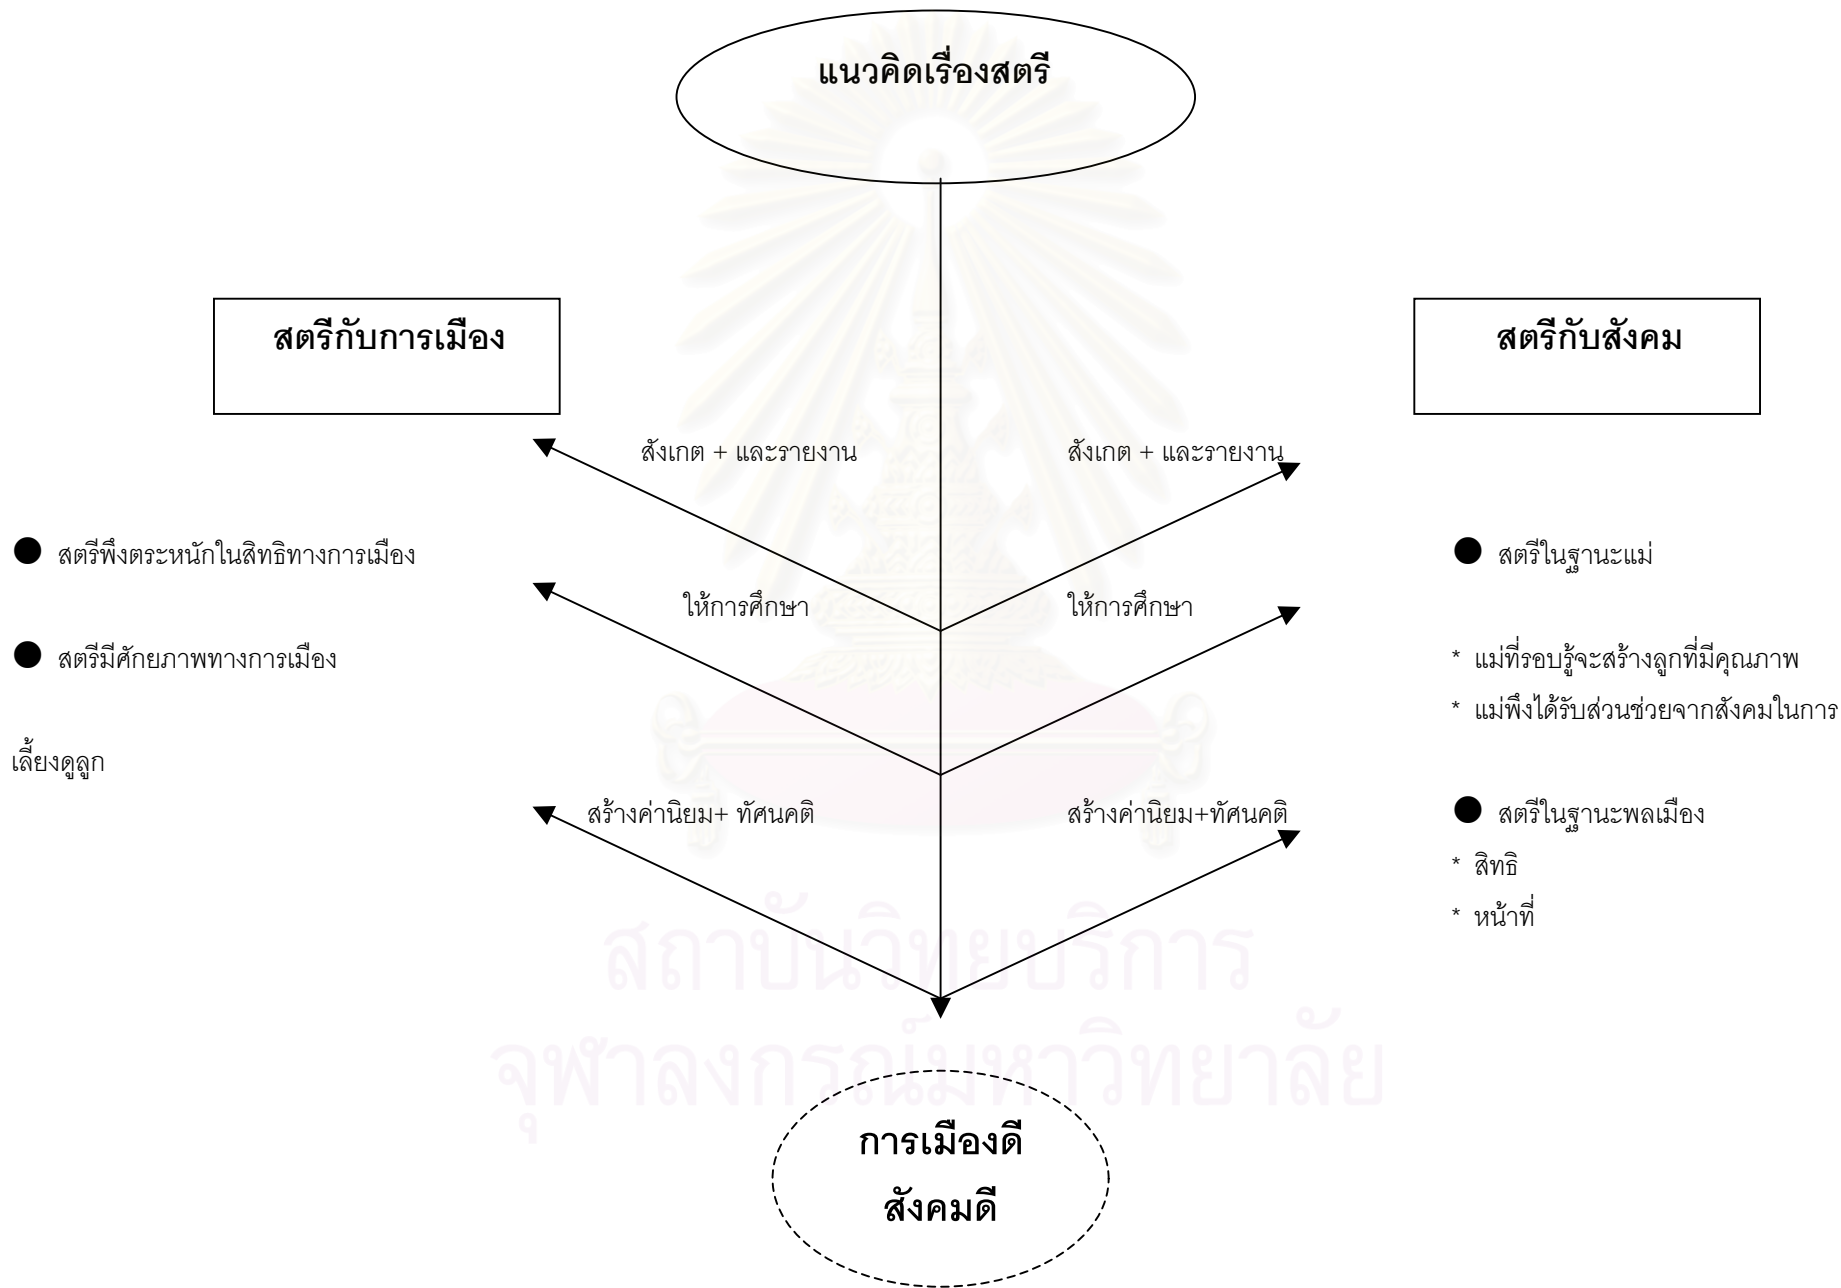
แนวคิดเรื่องสตรี

สตรีกับการเมือง

สตรีกับสังคม

สังเกต + และรายงาน

สังเกต + และรายงาน

● สตรีพึงตระหนักในสิทธิทางการเมือง

● สตรีในฐานะแม่

ให้การศึกษา

ให้การศึกษา

● สตรีมีศักยภาพทางการเมือง

* แม่ที่รอบรู้จะสร้างลูกที่มีคุณภาพ

* แม่พึงได้รับส่วนช่วยจากสังคมในการ

เลี้ยงดูลูก

สร้างค่านิยม+ ทัศนคติ

สร้างค่านิยม+ทัศนคติ

● สตรีในฐานะพลเมือง

* สิทธิ

* หน้าที่

สถาบันวิทยบริการ
จุฬาลงกรณ์มหาวิทยาลัย

การเมืองดี
สังคมดี